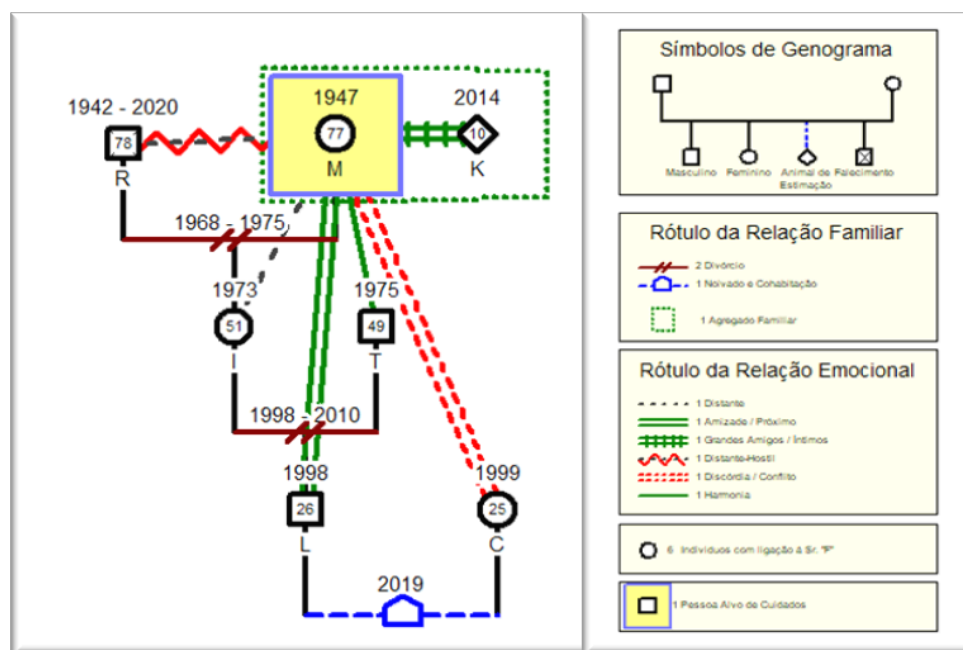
1942 - 2020

78

R

1947

77

M

2014

10

K

1968 - 1975

1973

51

I

1975

49

T

1998 - 2010

1998

26

L

1999

25

C

2019

Símbolos de Genograma

Masculino Feminino Animal de Estimação Falecimento

Rótulo da Relação Familiar

2 Divórcio

1 Noivado e Cohabitação

1 Agregado Familiar

Rótulo da Relação Emocional

1 Distante

1 Amizade / Próximo

1 Grandes Amigos / Íntimos

1 Distante-Hostil

1 Discórdia / Conflito

1 Harmonia

6 Indivíduos com ligação à Sr. "F"

1 Pessoa Alvo de Cuidados